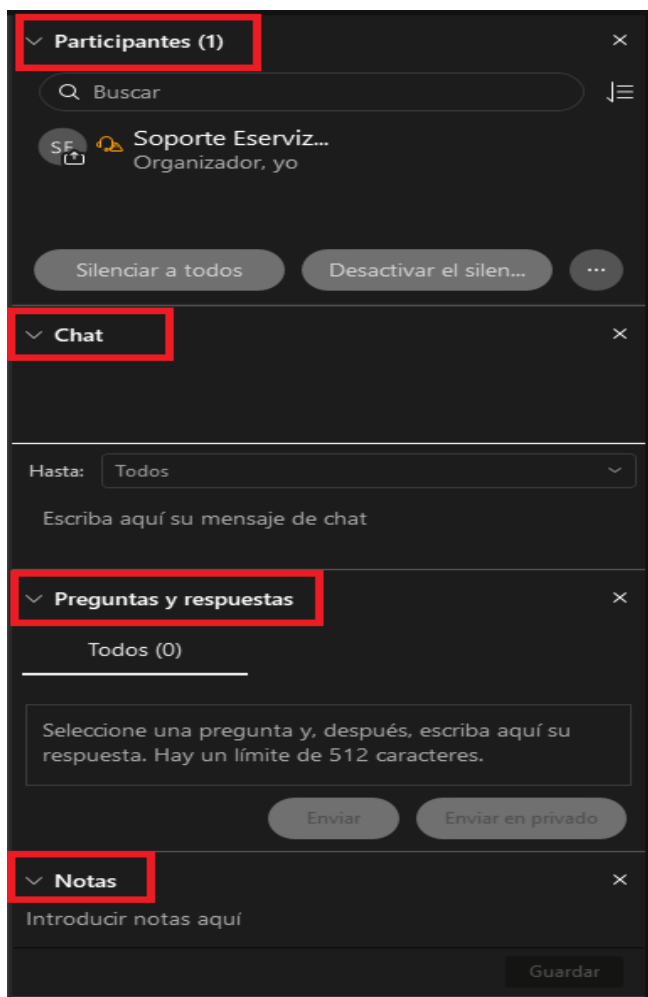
Participantes (1)
×
Buscar
SE
Soporte Eserviz...
Organizador, yo
Silenciar a todos
Desactivar el silen...
...
Chat
×
Hasta: Todos
Escriba aquí su mensaje de chat
Preguntas y respuestas
×
Todos (0)
Seleccione una pregunta y, después, escriba aquí su respuesta. Hay un límite de 512 caracteres.
Enviar
Enviar en privado
Notas
×
Introducir notas aquí
Guardar